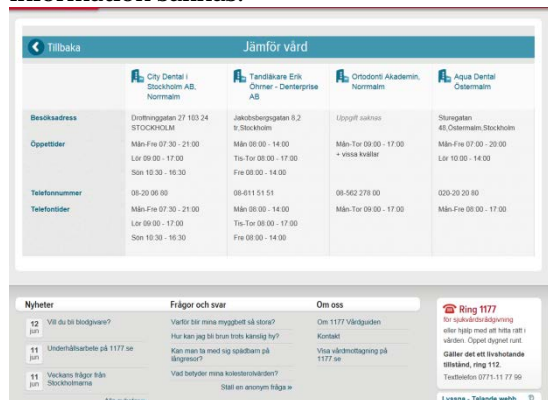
information saknas.

Tillbaka

Jämför vård

| | City Dental i Stockholm AB, Normalm | Tandläkare Erik Öhmer - Denterprise AB | Ortodonti Akademin, Normalm | Aqua Dental Östermalm |
|---|---|---|---|---|
| Besöksadress | Drottninggatan 27 103 24 STOCKHOLM | Jakobsbergsgatan 8,2 tr,Stockholm | Uppgift saknas | Sturegatan 48,Östermalm,Stockholm |
| Öppettider | Mån-Fre 07:30 - 21:00<br>Lör 09:00 - 17:00<br>Sön 10:30 - 16:30 | Mån 08:00 - 14:00<br>Tis-Tor 08:00 - 17:00<br>Fre 08:00 - 14:00 | Mån-Tor 09:00 - 17:00<br>+ vissa kvällar | Mån-Fre 07:00 - 20:00<br>Lör 10:00 - 14:00 |
| Telefonnummer | 08-20 06 00 | 08-611 51 51 | 08-562 278 00 | 020-20 20 80 |
| Telefontider | Mån-Fre 07:30 - 21:00<br>Lör 09:00 - 17:00<br>Sön 10:30 - 16:30 | Mån 08:00 - 14:00<br>Tis-Tor 08:00 - 17:00<br>Fre 08:00 - 14:00 | Mån-Tor 09:00 - 17:00 | Mån-Fre 08:00 - 17:00 |

Nyheter

12 jun Vill du bli blodgivare?

11 jun Underhållsarbete på 1177.se

11 jun Veckans frågor från Stockholmarna

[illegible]

Frågor och svar

Varför blir mina myggbett så stora?

Hur kan jag bli brun trots känslig hy?

Kan man ta med sig spädbarn på långresor?

Vad betyder mina kolesterolvärden?

Ställ en anonym fråga »

Om oss

Om 1177 Vårdguiden

Kontakt

Visa vårdmottagning på 1177.se

Ring 1177

för sjukvårdsrådgivning

eller hjälp med att hitta rätt i vården. Öppet dygnet runt.

Gäller det ett livshotande tillstånd, ring 112.

Textlefon 0771-11 77 99

Lyssna - Talande webb